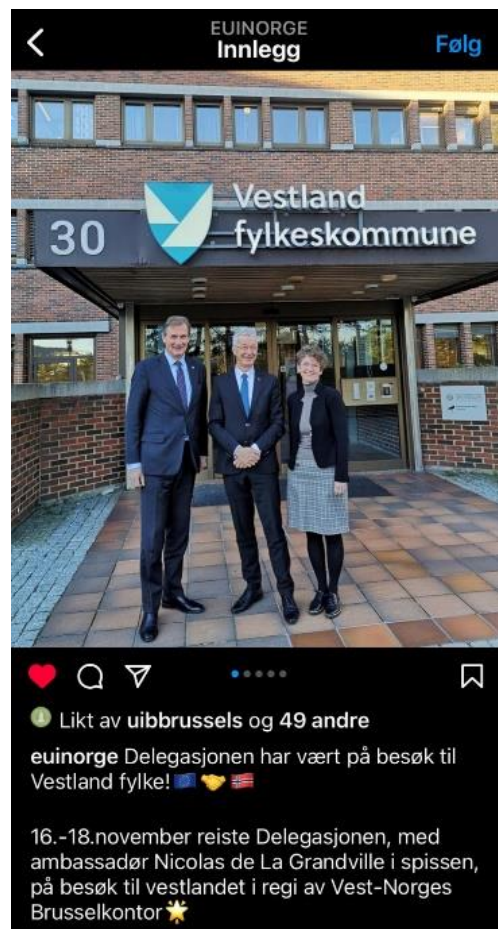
EUINORGE
Innlegg
Følg

30 Vestland fylkeskommune

Likt av uibbrussels og 49 andre

euinorge Delegasjonen har vært på besøk til Vestland fylke! 🇪🇺 🤝 🇳🇴

16.-18.november reiste Delegasjonen, med ambassadør Nicolas de La Grandville i spissen, på besøk til vestlandet i regi av Vest-Norges Brusselkontor 🌟